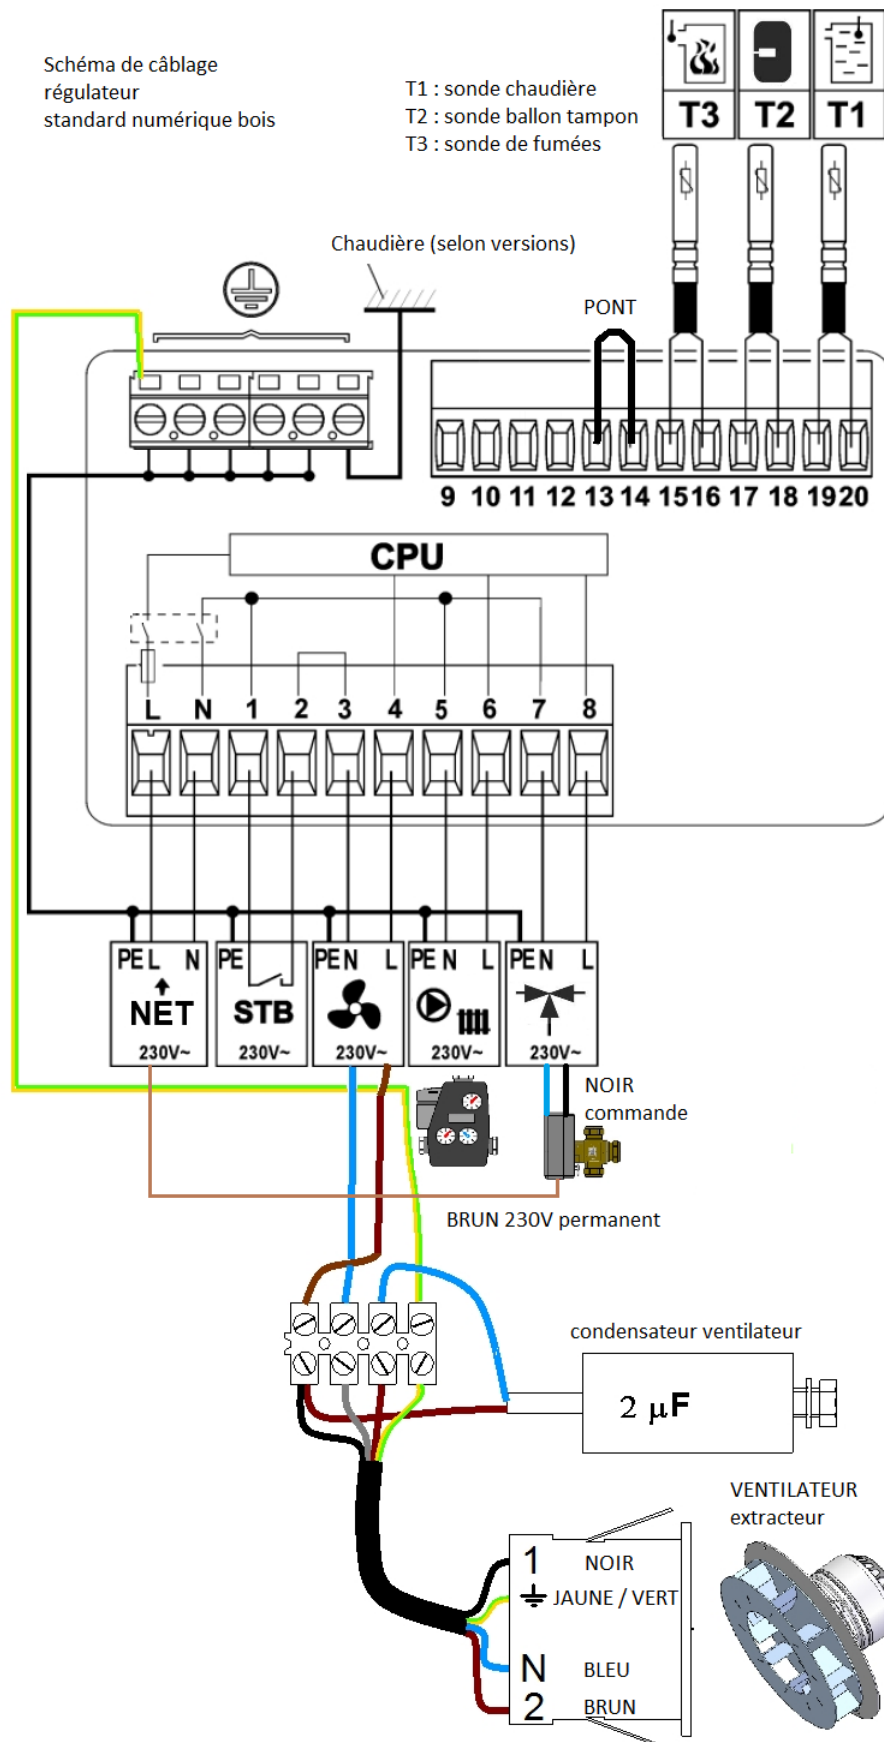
Schéma de câblage
régulateur
standard numérique bois

T1 : sonde chaudière
T2 : sonde ballon tampon
T3 : sonde de fumées

T3 T2 T1

Chaudière (selon versions)

PONT

9 10 11 12 13 14 15 16 17 18 19 20

CPU

L N 1 2 3 4 5 6 7 8

PE L N
NET
230V~

PE
STB
230V~

PE N L
230V~

PE N L
230V~

PE N L
230V~

NOIR
commande

BRUN 230V permanent

condensateur ventilateur

2 $\mu$F

VENTILATEUR
extracteur

1 NOIR
JAUNE / VERT
N BLEU
2 BRUN